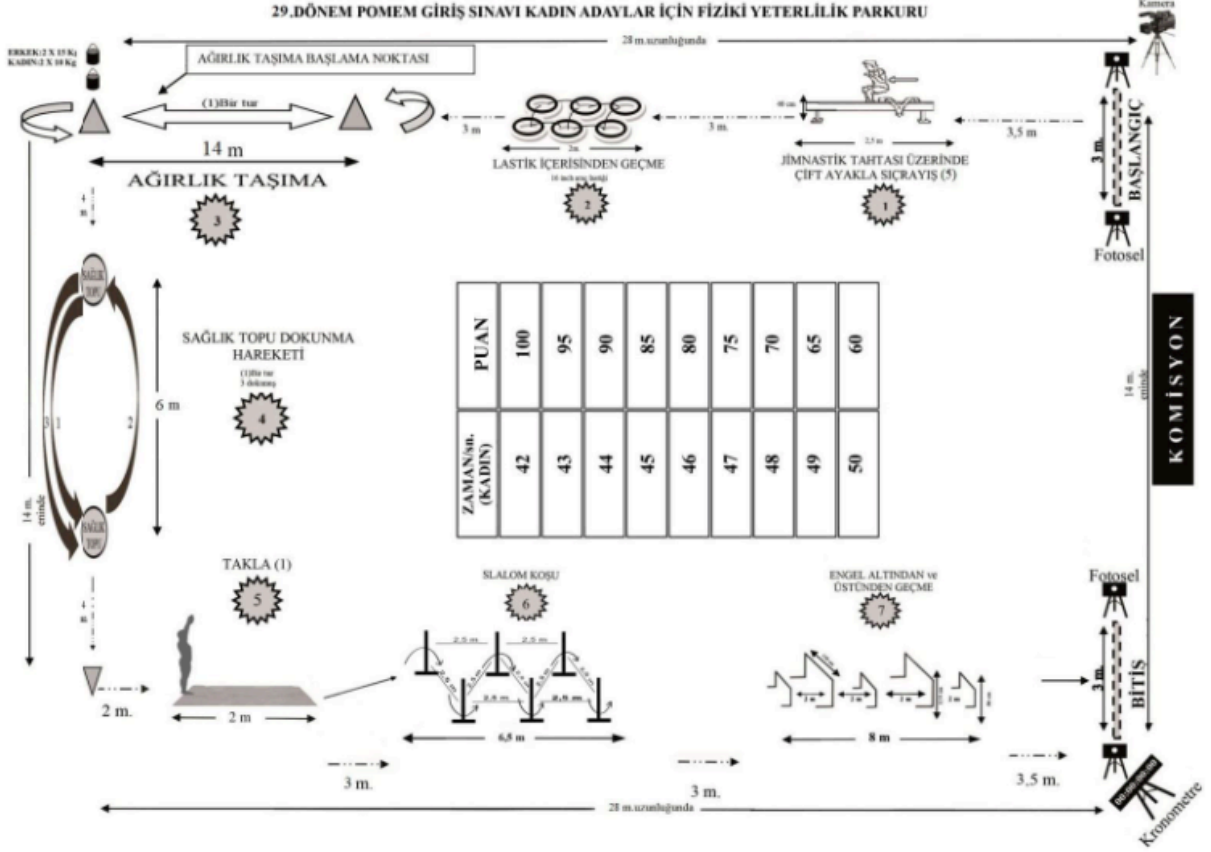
29.DÖNEM POMEM GİRİŞ SINAVI KADIN ADAYLAR İÇİN FİZİKİ YETERLİLİK PARKURU

Kamera

28 m.uzunluğunda

ERKEK: 2 X 15 Kg
KADIN: 2 X 10 Kg

AĞIRLIK TAŞIMA BAŞLAMA NOKTASI

(1)Bir tur

14 m

AĞIRLIK TAŞIMA

3

3 m

2m

LASTİK İÇERİSİNDEN GEÇME

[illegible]

2

3 m.

40 cm

2,5 m

JİMNASTİK TAHTASI ÜZERİNDE ÇİFT AYAKLA SIÇRAYIŞ (5)

1

3,5 m

3 m.

BAŞLANGIÇ

Fotosel

4 m.

SAĞLIK TOPU

SAĞLIK TOPU DOKUNMA HAREKETİ

(1)Bir tur 3 dokunuş

6 m

4

3 1 2

SAĞLIK TOPU

14 m. eninde

| PUAN | ZAMAN/sn. (KADIN) |
|---|---|
| 100 | 42 |
| 95 | 43 |
| 90 | 44 |
| 85 | 45 |
| 80 | 46 |
| 75 | 47 |
| 70 | 48 |
| 65 | 49 |
| 60 | 50 |

14 m. eninde

KOMİSYON

TAKLA (1)

5

4 m.

2 m.

2 m

SLALOM KOŞU

6

2,5 m

2,5 m

2,5 m

2,5 m

6,5 m

ENGEL ALTINDAN ve ÜSTÜNDEN GEÇME

7

2 m

2 m

2 m

8 m

Fotosel

3 m.

BİTİŞ

3 m.

3 m.

3,5 m.

28 m.uzunluğunda

Kronometre